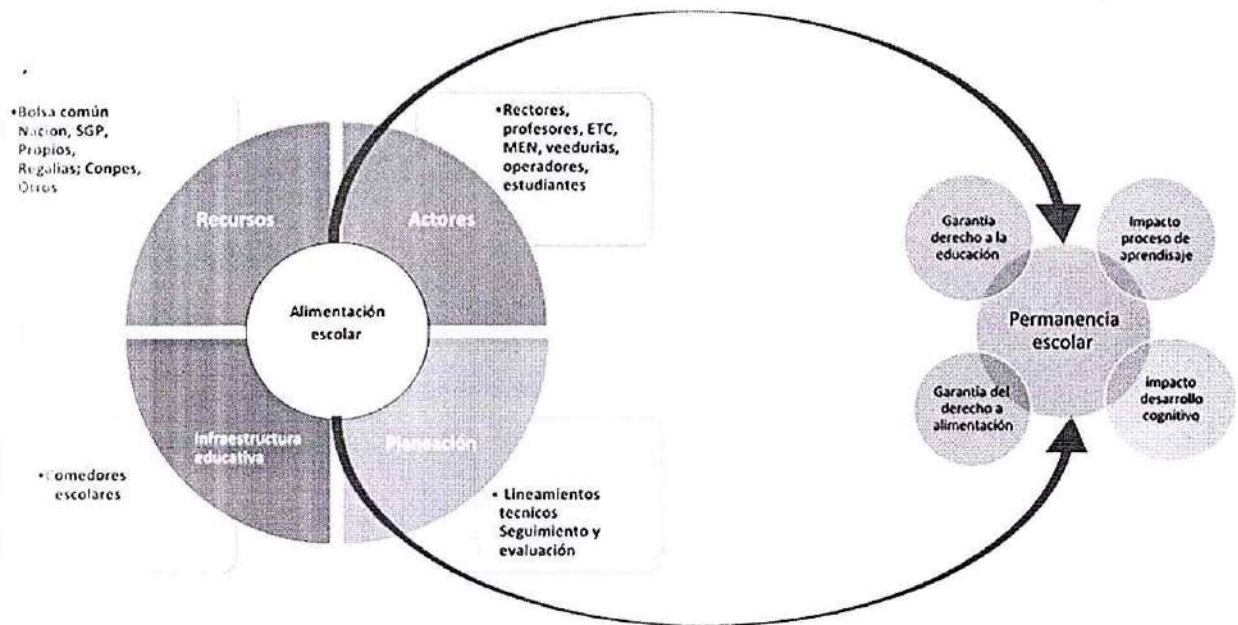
•Bolsa común Nacion, SGP, Propios, Regalias; Conpes, Otros

Recursos

Actores

•Rectores, profesores, ETC, MEN, veedurias, operadores, estudiantes

Alimentación escolar

Infraestructura educativa

Planeación

•Comedores escolares

• Lineamientos tecnicos Seguimiento y evaluación

Garantía derecho a la educación

Impacto proceso de aprendisaje

Permanencia escolar

Garantía del derecho a alimentación

impacto desarrollo cognitivo